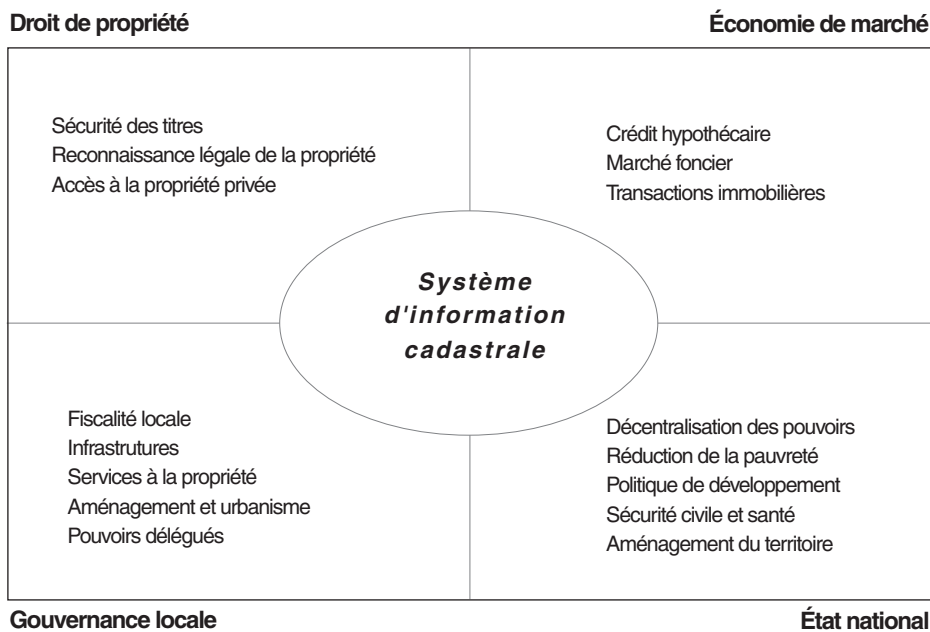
Droit de propriété

Économie de marché

Sécurité des titres
Reconnaissance légale de la propriété
Accès à la propriété privée

Crédit hypothécaire
Marché foncier
Transactions immobilières

Système d'information cadastrale

Fiscalité locale
Infrastrutures
Services à la propriété
Aménagement et urbanisme
Pouvoirs délégués

Décentralisation des pouvoirs
Réduction de la pauvreté
Politique de développement
Sécurité civile et santé
Aménagement du territoire

Gouvernance locale

État national